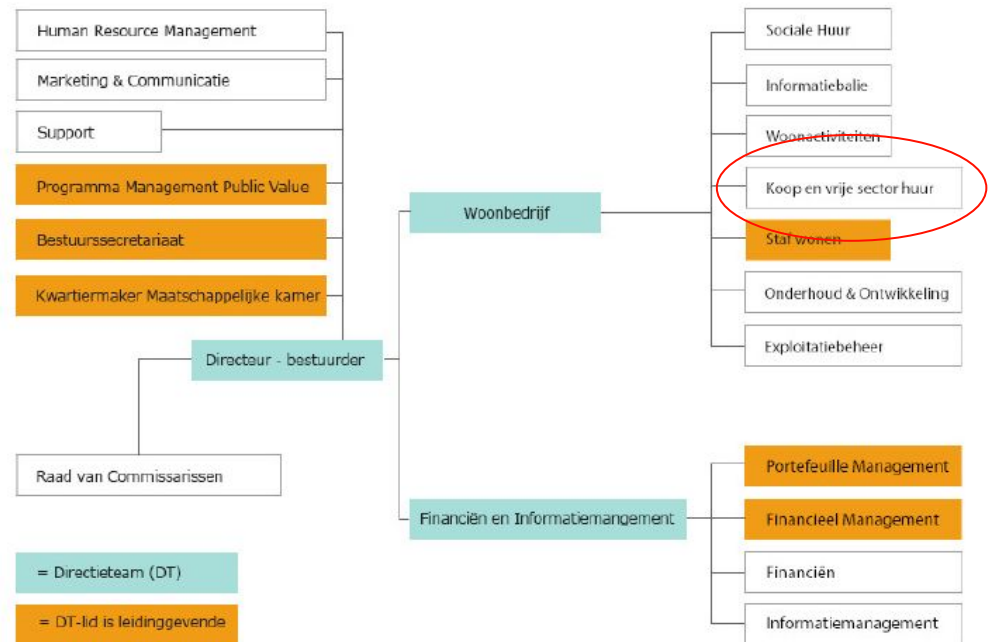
Human Resource Management

Marketing & Communicatie

Support

Programma Management Public Value

Bestuurssecretariaat

Kwartiermaker Maatschappelijke kamer

Directeur - bestuurder

Raad van Commissarissen

Woonbedrijf

Sociale Huur

Informatiebalie

Woonactiviteiten

Koop en vrije sector huur

Staf wonen

Onderhoud & Ontwikkeling

Exploitatiebeheer

Financiën en Informatiemangement

Portefeuille Management

Financieel Management

Financiën

Informatiemanagement

= Directieteam (DT)

= DT-lid is leidinggevende